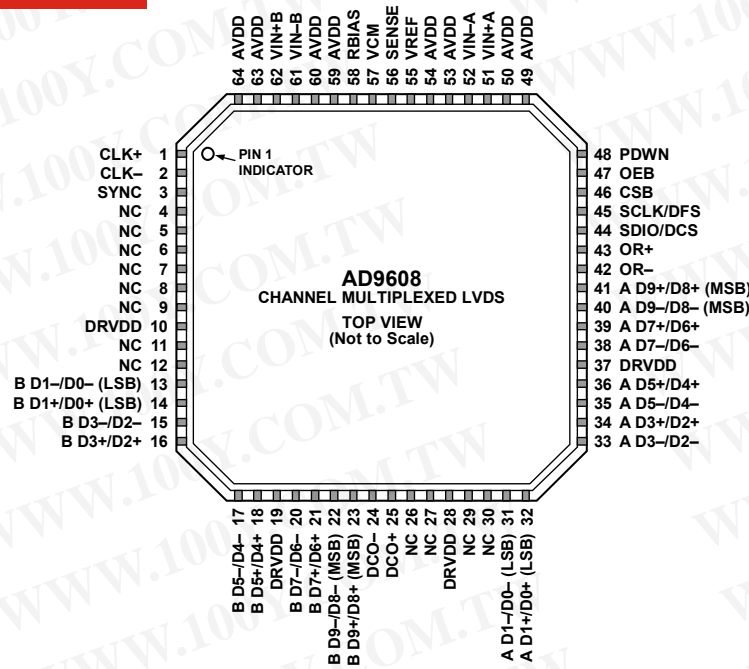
64 AVDD
63 AVDD
62 VIN+B
61 VIN–B
60 AVDD
59 AVDD
58 RBIAS
57 VCM
56 SENSE
55 VREF
54 AVDD
53 AVDD
52 VIN–A
51 VIN+A
50 AVDD
49 AVDD

CLK+ 1
CLK– 2
SYNC 3
NC 4
NC 5
NC 6
NC 7
NC 8
NC 9
DRVDD 10
NC 11
NC 12
B D1–/D0– (LSB) 13
B D1+/D0+ (LSB) 14
B D3–/D2– 15
B D3+/D2+ 16

PIN 1 INDICATOR

AD9608
CHANNEL MULTIPLEXED LVDS
TOP VIEW
(Not to Scale)

48 PDWN
47 OEB
46 CSB
45 SCLK/DFS
44 SDIO/DCS
43 OR+
42 OR–
41 A D9+/D8+ (MSB)
40 A D9–/D8– (MSB)
39 A D7+/D6+
38 A D7–/D6–
37 DRVDD
36 A D5+/D4+
35 A D5–/D4–
34 A D3+/D2+
33 A D3–/D2–

B D5–/D4– 17
B D5+/D4+ 18
DRVDD 19
B D7–/D6– 20
B D7+/D6+ 21
B D9–/D8– (MSB) 22
B D9+/D8+ (MSB) 23
DCO– 24
DCO+ 25
NC 26
NC 27
DRVDD 28
NC 29
NC 30
A D1–/D0– (LSB) 31
A D1+/D0+ (LSB) 32

WWW.100Y.COM.TW